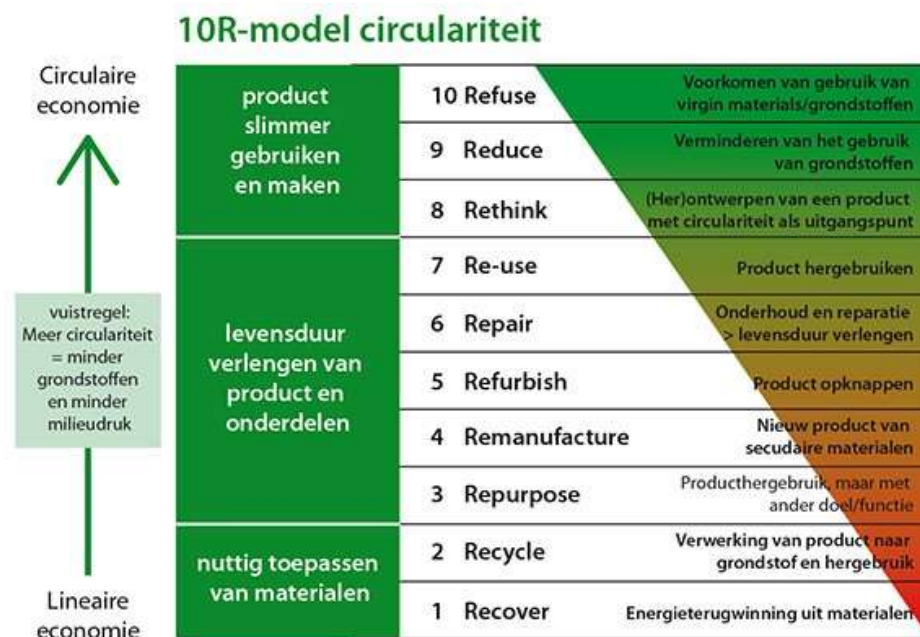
10R-model circulariteit

Circulaire economie

vuistregel: Meer circulariteit = minder grondstoffen en minder milieudruk

Lineaire economie

| | | |
|---|---|---|
| product slimmer gebruiken en maken | 10 Refuse | Voorkomen van gebruik van virgin materials/grondstoffen |
| | 9 Reduce | Verminderen van het gebruik van grondstoffen |
| | 8 Rethink | (Her)ontwerpen van een product met circulariteit als uitgangspunt |
| levensduur verlengen van product en onderdelen | 7 Re-use | Product hergebruiken |
| | 6 Repair | Onderhoud en reparatie > levensduur verlengen |
| | 5 Refurbish | Product opknappen |
| | 4 Remanufacture | Nieuw product van secudaire materialen |
| | 3 Repurpose | Producthergebruik, maar met ander doel/functie |
| nuttig toepassen van materialen | 2 Recycle | Verwerking van product naar grondstof en hergebruik |
| | 1 Recover | Energieterugwinning uit materialen |